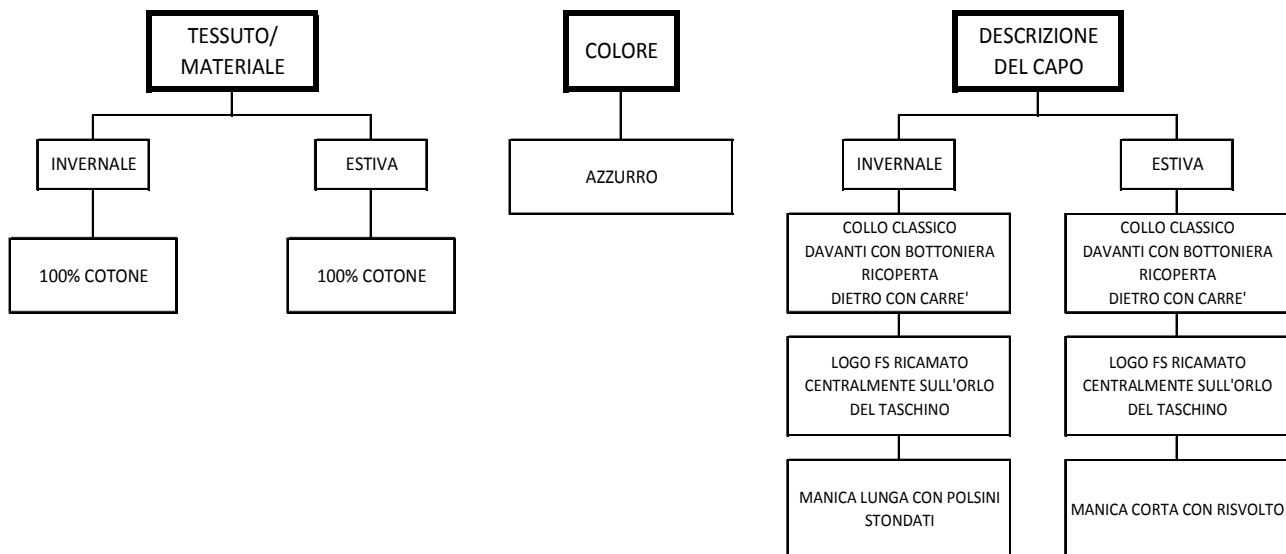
TESSUTO/ MATERIALE

INVERNALE

100% COTONE

ESTIVA

100% COTONE

COLORE

AZZURRO

DESCRIZIONE DEL CAPO

INVERNALE

COLLO CLASSICO
DAVANTI CON BOTTONIERA RICOPERTA
DIETRO CON CARRE'

LOGO FS RICAMATO CENTRALMENTE SULL'ORLO DEL TASCHINO

MANICA LUNGA CON POLSINI STONDATI

ESTIVA

COLLO CLASSICO
DAVANTI CON BOTTONIERA RICOPERTA
DIETRO CON CARRE'

LOGO FS RICAMATO CENTRALMENTE SULL'ORLO DEL TASCHINO

MANICA CORTA CON RISVOLTO